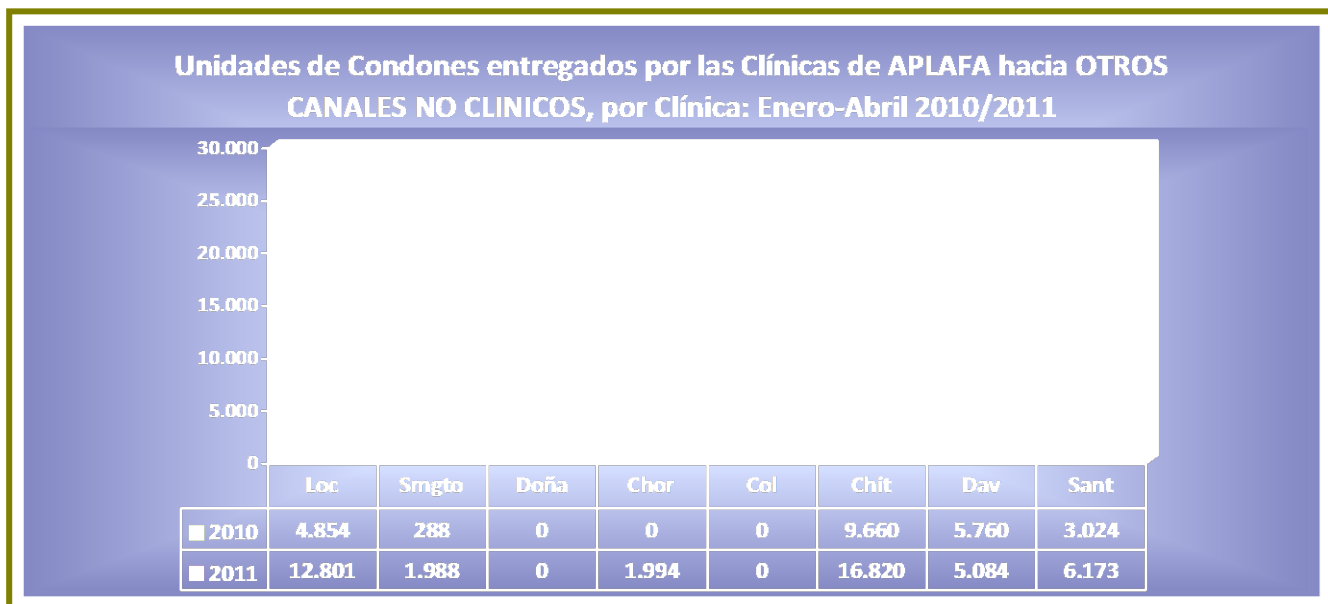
Unidades de Condones entregados por las Clínicas de APLAFA hacia OTROS CANALES NO CLINICOS, por Clínica: Enero-Abril 2010/2011

30.000
25.000
20.000
15.000
10.000
5.000
0

| | Loc | Smgto | Doña | Chor | Col | Chit | Dav | Sant |
|---|---|---|---|---|---|---|---|---|
| 2010 | 4.854 | 288 | 0 | 0 | 0 | 9.660 | 5.760 | 3.024 |
| 2011 | 12.801 | 1.988 | 0 | 1.994 | 0 | 16.820 | 5.084 | 6.173 |